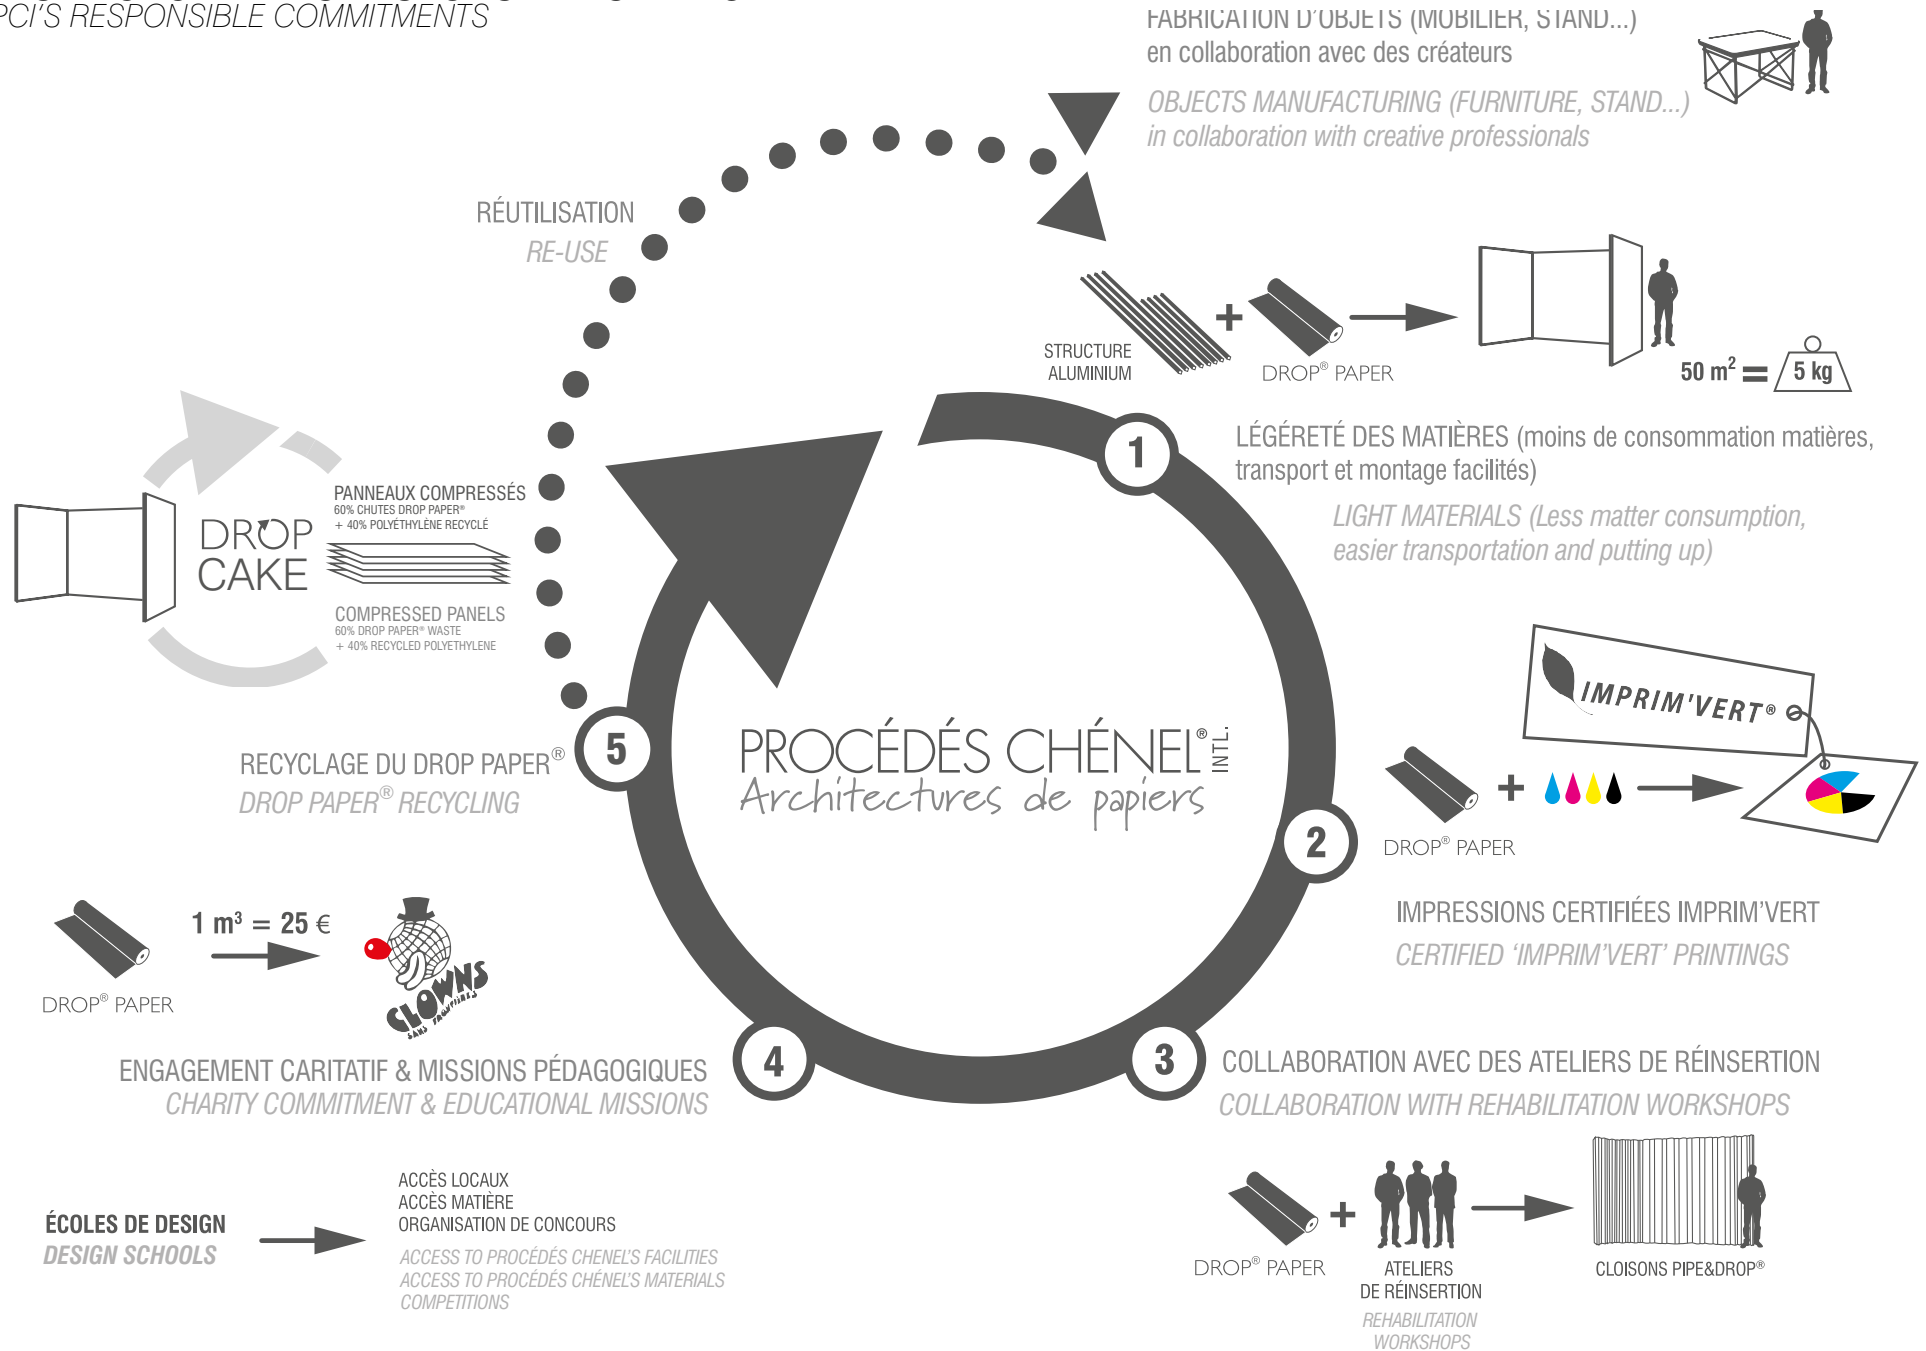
PCI'S RESPONSIBLE COMMITMENTS

FABRICATION D'OBJETS (MOBILIER, STAND...)
en collaboration avec des créateurs

OBJECTS MANUFACTURING (FURNITURE, STAND...)
in collaboration with creative professionals

RÉUTILISATION
RE-USE

STRUCTURE ALUMINIUM + DROP® PAPER

50 m$^2$ = 5 kg

1

LÉGÈRETÉ DES MATIÈRES (moins de consommation matières, transport et montage facilités)

LIGHT MATERIALS (Less matter consumption, easier transportation and putting up)

DROP CAKE

PANNEAUX COMPRESSÉS
60% CHUTES DROP PAPER®
+ 40% POLYÉTHYLÈNE RECYCLÉ

COMPRESSED PANELS
60% DROP PAPER® WASTE
+ 40% RECYCLED POLYETHYLENE

IMPRIM'VERT®

5

RECYCLAGE DU DROP PAPER®
DROP PAPER® RECYCLING

PROCÉDÉS CHÉNEL® INTL.
Architectures de papiers

DROP® PAPER

2

IMPRESSIONS CERTIFIÉES IMPRIM'VERT
CERTIFIED 'IMPRIM'VERT' PRINTINGS

DROP® PAPER

1 m$^3$ = 25 €

CLOWNS SANS FRONTIÈRES

4

3

ENGAGEMENT CARITATIF & MISSIONS PÉDAGOGIQUES
CHARITY COMMITMENT & EDUCATIONAL MISSIONS

COLLABORATION AVEC DES ATELIERS DE RÉINSERTION
COLLABORATION WITH REHABILITATION WORKSHOPS

ÉCOLES DE DESIGN
DESIGN SCHOOLS

ACCÈS LOCAUX
ACCÈS MATIÈRE
ORGANISATION DE CONCOURS

ACCESS TO PROCÉDÉS CHENEL'S FACILITIES
ACCESS TO PROCÉDÉS CHÉNEL'S MATERIALS
COMPETITIONS

DROP® PAPER

ATELIERS DE RÉINSERTION
REHABILITATION WORKSHOPS

CLOISONS PIPE&DROP®